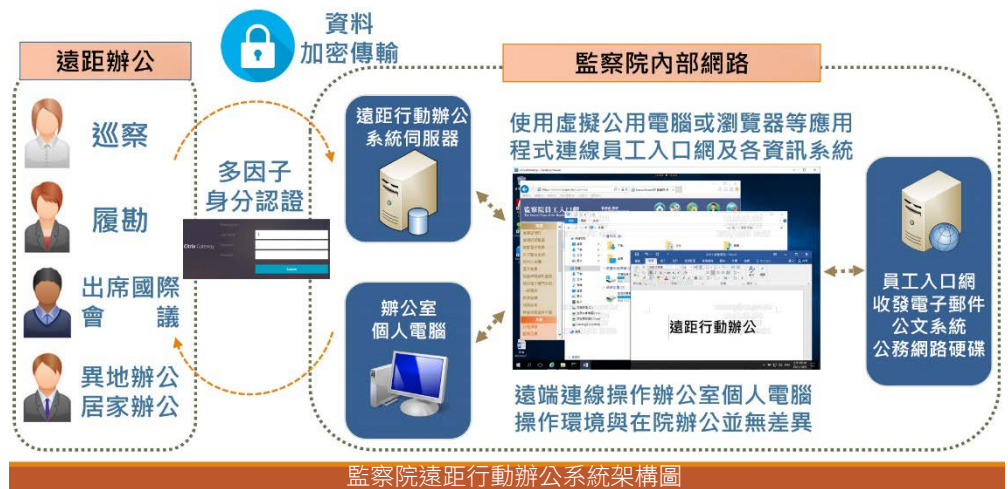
資料
加密傳輸

遠距辦公

巡察

履勘

出席國際
會　　議

異地辦公
居家辦公

多因子
身分認證

Citrix Gateway

Submit

監察院內部網路

遠距行動辦公
系統伺服器

使用虛擬公用電腦或瀏覽器等應用
程式連線員工入口網及各資訊系統

監察院員工入口網

遠距行動辦公

辦公室
個人電腦

遠端連線操作辦公室個人電腦
操作環境與在院辦公並無差異

員工入口網
收發電子郵件
公文系統
公務網路硬碟

監察院遠距行動辦公系統架構圖